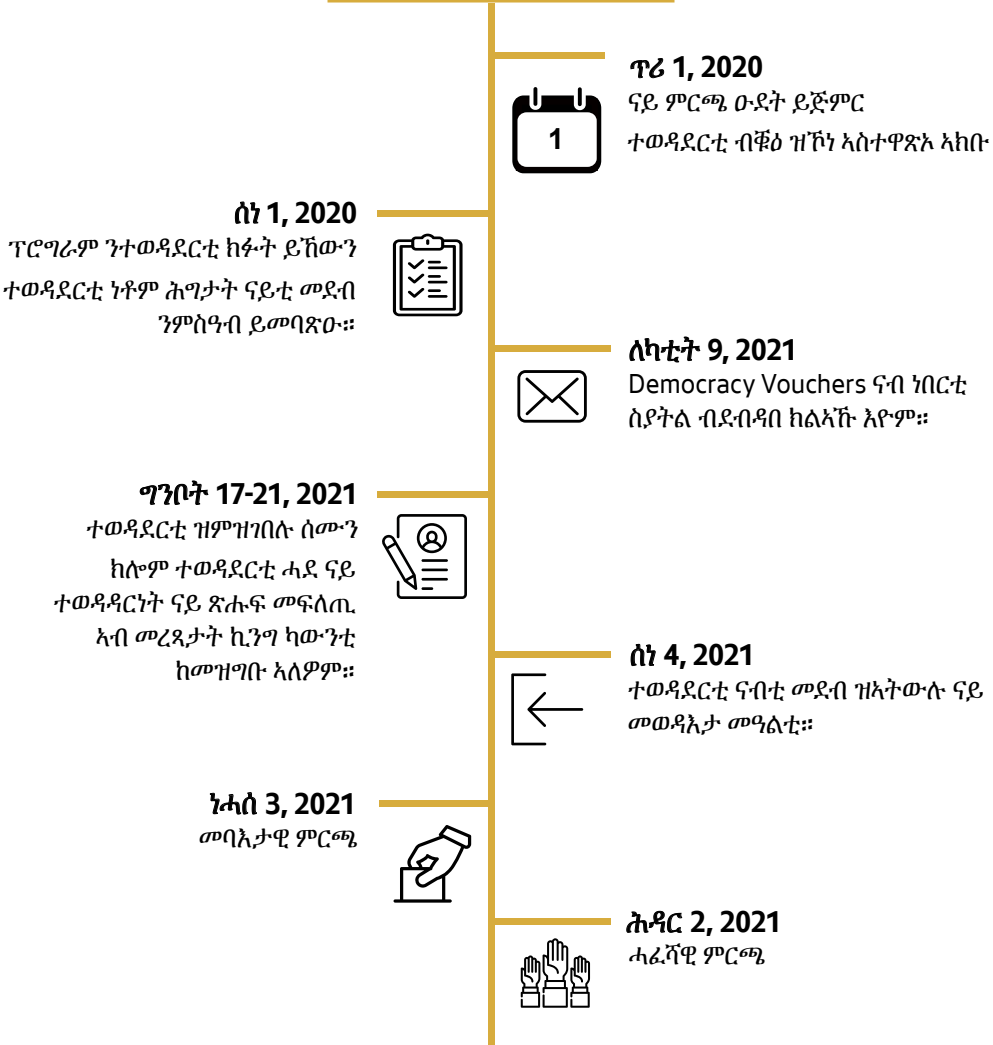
ጥሪ 1, 2020
ናይ ምርጫ ዑደት ይጅምር
ተወዳደርቲ ብቑዕ ዝኾነ ኣስተዋጽኦ ኣክቡ

1

ሰነ 1, 2020
ፕሮግራም ንተወዳደርቲ ክፉት ይኸውን
ተወዳደርቲ ነቶም ሕግታት ናይቲ መደብ ንምስዓብ ይመባጽዑ።

ለካቲት 9, 2021
Democracy Vouchers ናብ ነበርቲ ስያትል ብደብዳብ ክልኣኹ እዮም።

ግንቦት 17-21, 2021
ተወዳደርቲ ዝምዝገበሉ ሰሙን
ክሎም ተወዳደርቲ ሓደ ናይ ተወዳዳርነት ናይ ጽሑፍ መፍለጢ ኣብ መረጻታት ኪንግ ካውንቲ ከመዝግቡ ኣለዎም።

ሰነ 4, 2021
ተወዳደርቲ ናብቲ መደብ ዝኣትውሉ ናይ መወዳእታ መዓልቲ።

ነሓሰ 3, 2021
መባእታዊ ምርጫ

ሕዳር 2, 2021
ሓፈሻዊ ምርጫ